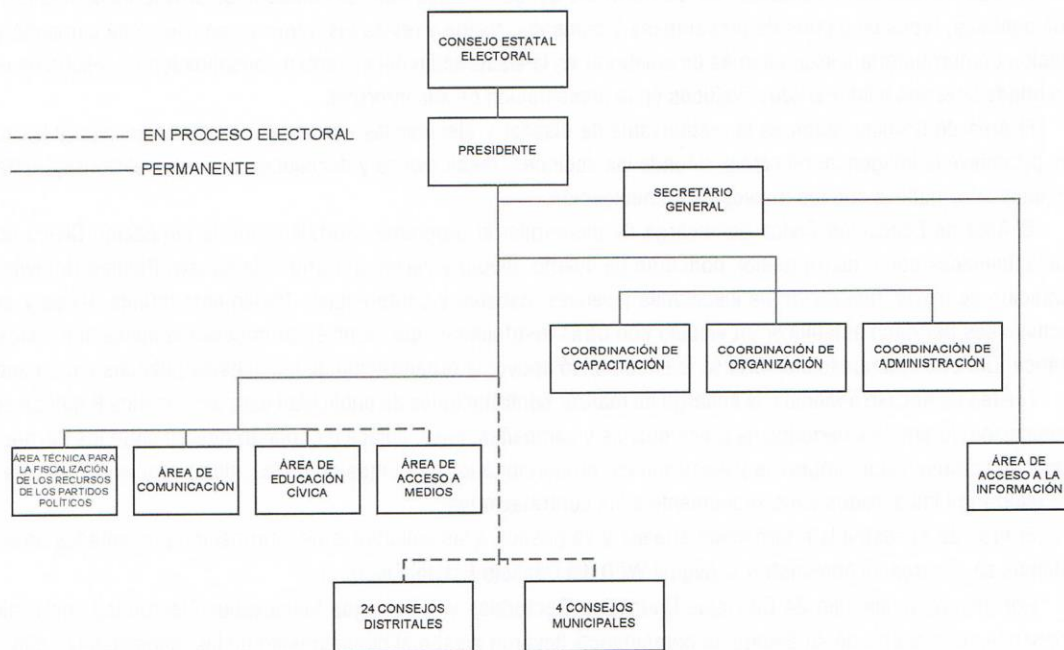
CONSEJO ESTATAL ELECTORAL

EN PROCESO ELECTORAL

PERMANENTE

PRESIDENTE

SECRETARIO GENERAL

COORDINACIÓN DE CAPACITACIÓN

COORDINACIÓN DE ORGANIZACIÓN

COORDINACIÓN DE ADMINISTRACIÓN

ÁREA TÉCNICA PARA LA FISCALIZACIÓN DE LOS RECURSOS DE LOS PARTIDOS POLÍTICOS

ÁREA DE COMUNICACIÓN

ÁREA DE EDUCACIÓN CÍVICA

ÁREA DE ACCESO A MEDIOS

ÁREA DE ACCESO A LA INFORMACIÓN

24 CONSEJOS DISTRITALES

4 CONSEJOS MUNICIPALES